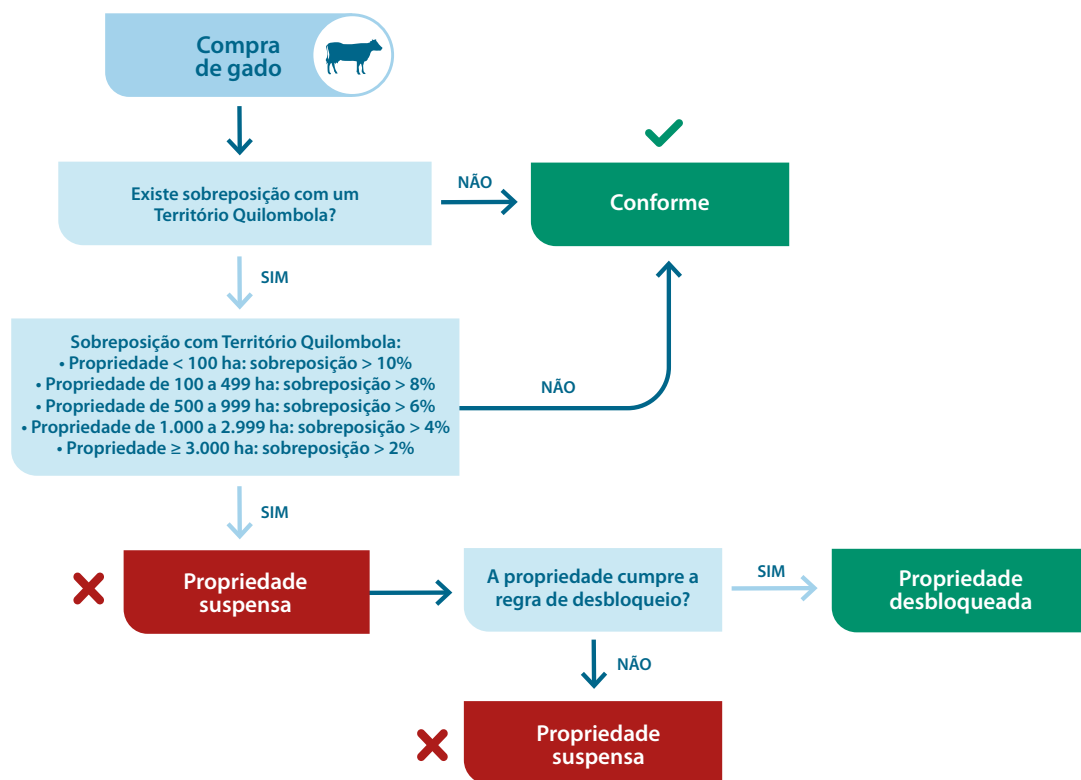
Compra de gado

Existe sobreposição com um Território Quilombola?

NÃO

Conforme

SIM

Sobreposição com Território Quilombola:
• Propriedade < 100 ha: sobreposição > 10%
• Propriedade de 100 a 499 ha: sobreposição > 8%
• Propriedade de 500 a 999 ha: sobreposição > 6%
• Propriedade de 1.000 a 2.999 ha: sobreposição > 4%
• Propriedade ≥ 3.000 ha: sobreposição > 2%

NÃO

SIM

Propriedade suspensa

A propriedade cumpre a regra de desbloqueio?

SIM

Propriedade desbloqueada

NÃO

Propriedade suspensa